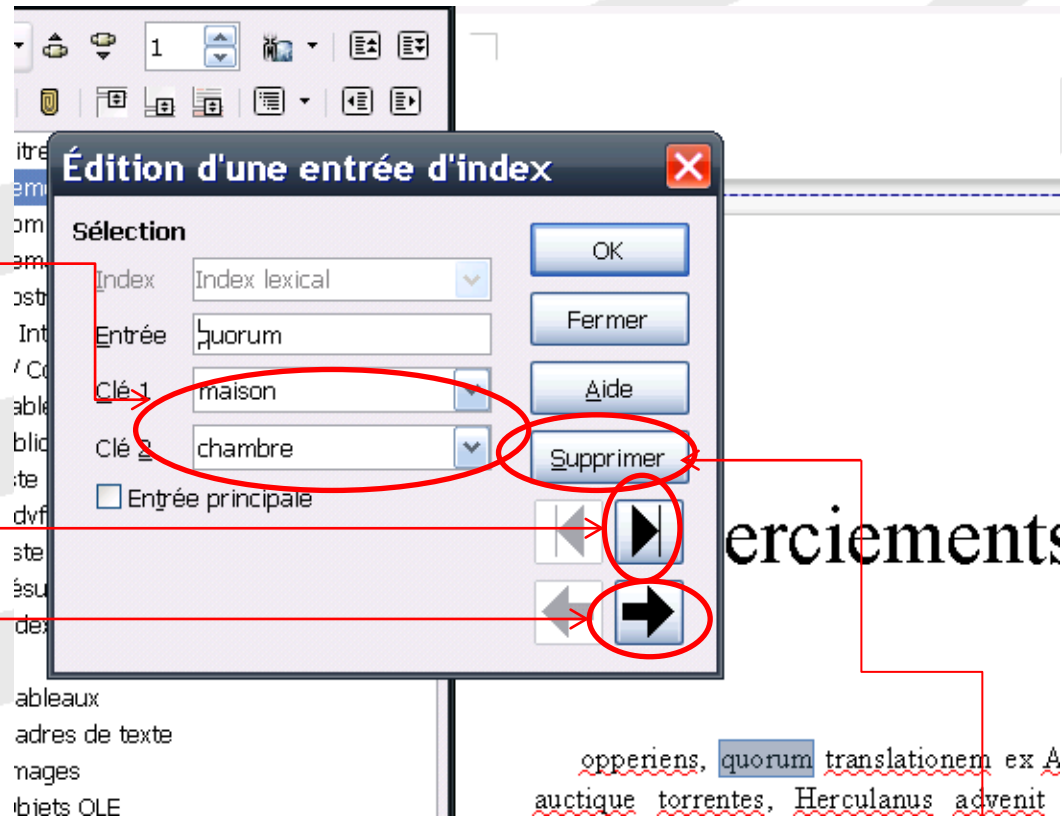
1

itre
em
om
em
ostr
Int
/ Co
able
blic
ste
dvf
ste
ésu
dex

Édition d'une entrée d'index

Sélection

Index Index lexical

Entrée quorum

Clé 1 maison

Clé 2 chambre

Entrée principale

OK

Fermer

Aide

Supprimer

erciements

ableaux
adres de texte
mages
bjets OLE

opperiens, quorum translationem ex A
auctique torrentes, Herculanus advenit